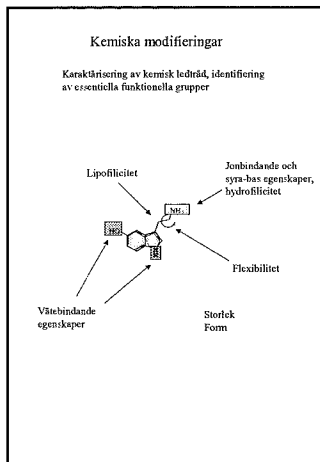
Kemiska modifieringar

Karaktärisering av kemisk ledtråd, identifiering av essentiella funktionella grupper

Lipofilicitet

Jonbindande och syra-bas egenskaper, hydrofilicitet

$NH_2$

HO

N
H

Flexibilitet

Vätebindande egenskaper

Storlek
Form